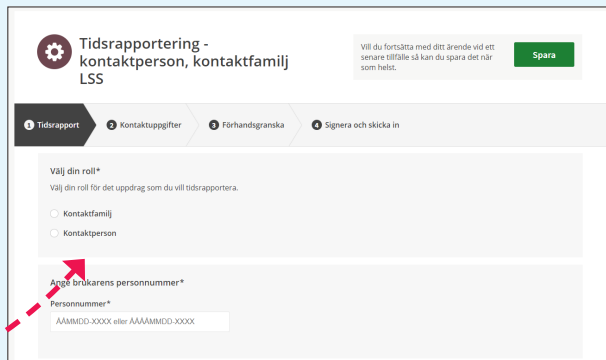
Tidsrapportering - kontaktperson, kontaktfamilj LSS

Vill du fortsätta med ditt ärende vid ett senare tillfälle så kan du spara det när som helst.

Spara

1 Tidsrapport
2 Kontaktuppgifter
3 Förhandsgranska
4 Signera och skicka in

Välj din roll*

Välj din roll för det uppdrag som du vill tidsrapportera.

Kontaktfamilj

Kontaktperson

Ange brukarens personnummer*

Personnummer*

ÅÅMMDD-XXXX eller ÅÅÅÅMMDD-XXXX